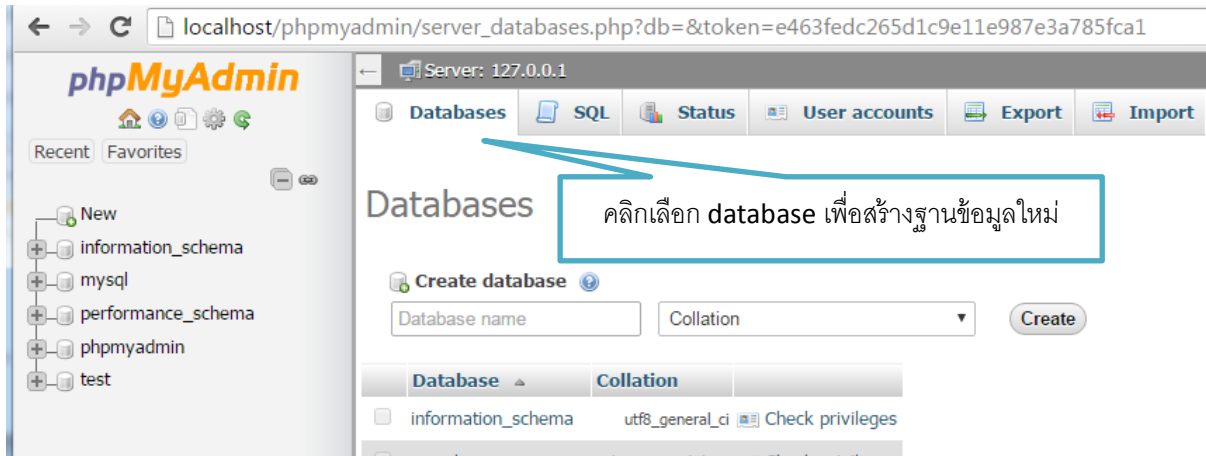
localhost/phpmyadmin/server_databases.php?db=&token=e463fedc265d1c9e11e987e3a785fca1

phpMyAdmin

Recent Favorites

New
information_schema
mysql
performance_schema
phpmyadmin
test

Server: 127.0.0.1

Databases SQL Status User accounts Export Import

Databases

คลิกเลือก database เพื่อสร้างฐานข้อมูลใหม่

Create database

Database name
Collation
Create

| Database | Collation | |
|---|---|---|
| information_schema | utf8_general_ci | Check privileges |